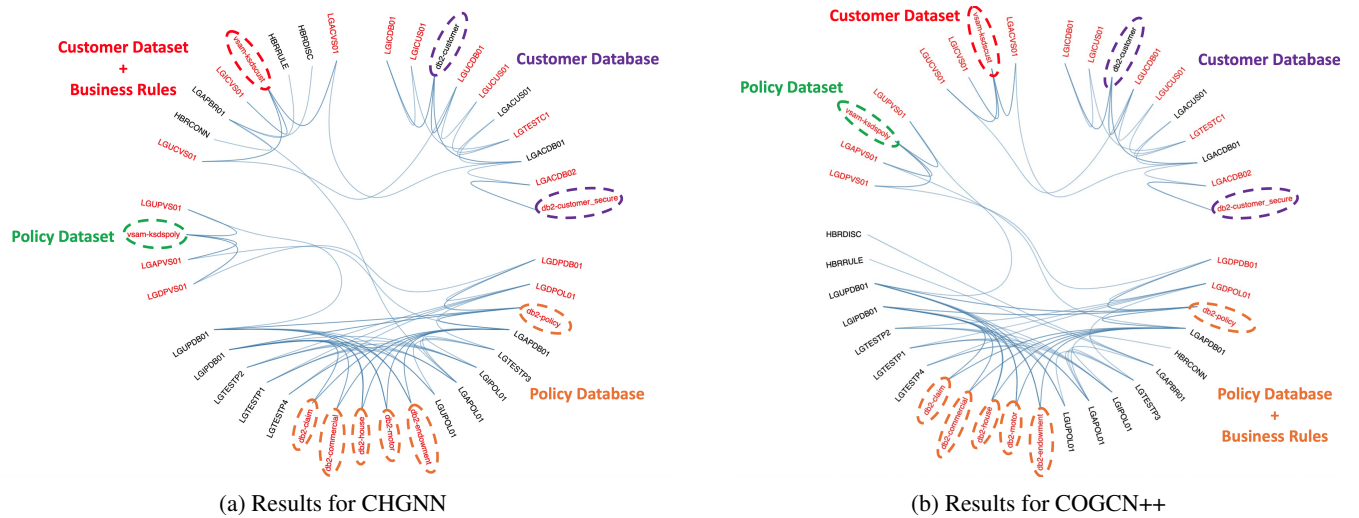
Customer Dataset
+
Business Rules

vsam-ksdscust
HBRRULE
HBRDISC
LGACVS01
LGICVS01
LGAPBR01
HBRCONN
LGUCVS01

LGICDB01
LGICUS01
db2-customer
LGUCDB01
LGUCUS01
LGACUS01
LGTESTC1
LGACDB01
LGACDB02
db2-customer_secure

Customer Database

LGUPVS01
Policy Dataset
vsam-ksdspoly
LGAPVS01
LGDPVS01

LGDPDB01
LGDPOL01
db2-policy
LGAPDB01
LGTESTP3
LGUPDB01
LGIPDB01
LGTESTP2
LGTESTP1
LGTESTP4
db2-claim
db2-commercial
db2-house
db2-motor
db2-endowment
LGIPOL01
LGUPOL01
LGAPOL01

Policy Database

(a) Results for CHGNN

Customer Dataset
vsam-ksdscust
LGACVS01
LGICVS01
LGUCVS01

LGICDB01
LGICUS01
db2-customer
LGUCDB01
LGUCUS01
LGACUS01
LGTESTC1
LGACDB01
LGACDB02
db2-customer_secure

Customer Database

Policy Dataset
LGUPVS01
vsam-ksdspoly
LGAPVS01
LGDPVS01

HBRDISC
HBRRULE
LGUPDB01
LGIPDB01
LGTESTP2
LGTESTP1
LGTESTP4
db2-claim
db2-commercial
db2-house
db2-motor
db2-endowment
LGUPOL01
LGIPOL01
LGAPOL01
LGTESTP3
LGAPBR01
HBRCONN
LGAPDB01
db2-policy
LGDPOL01
LGDPDB01

Policy Database
+
Business Rules

(b) Results for COGCN++